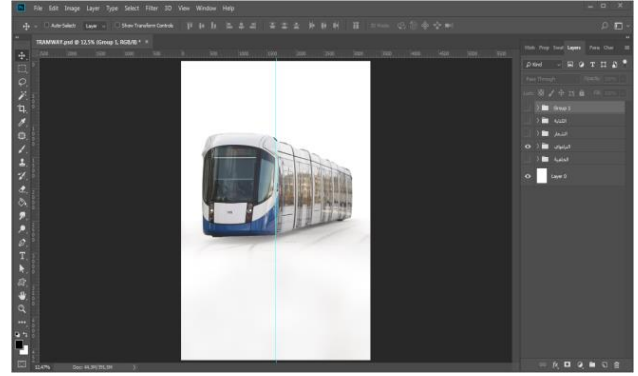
File Edit Image Layer Type Select Filter 3D View Window Help

Auto-Select: Layer Show Transform Controls

TRAMWAY.psd @ 12,5% (Group 1, RGB/8) *

Layers

Kind

Group 1

الثانية

الشعار

الترامواي

الخلفية

Layer 0

12,47%

Doc: 44,3M/391,3M